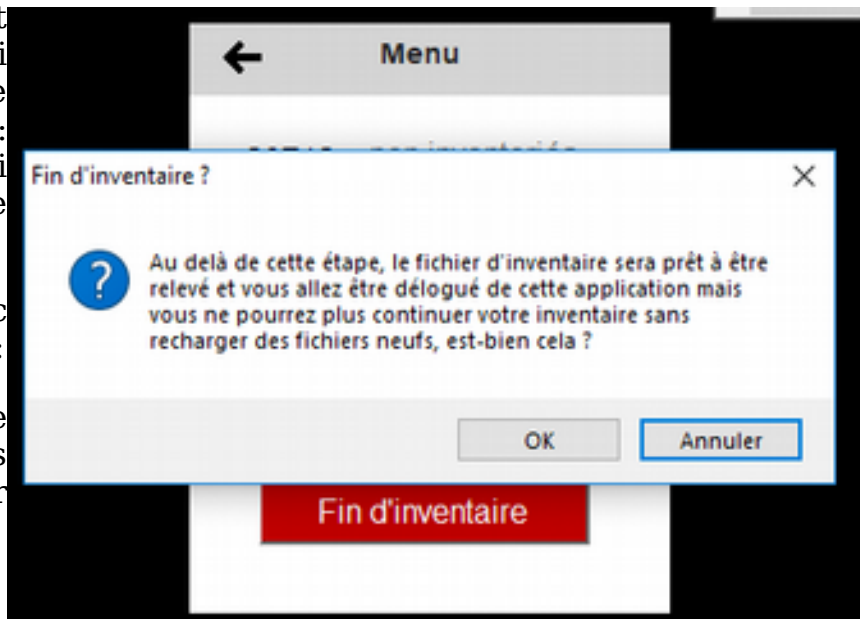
Menu

Fin d'inventaire ?

Au delà de cette étape, le fichier d'inventaire sera prêt à être relevé et vous allez être délogué de cette application mais vous ne pourrez plus continuer votre inventaire sans recharger des fichiers neufs, est-bien cela ?

OK

Annuler

Fin d'inventaire